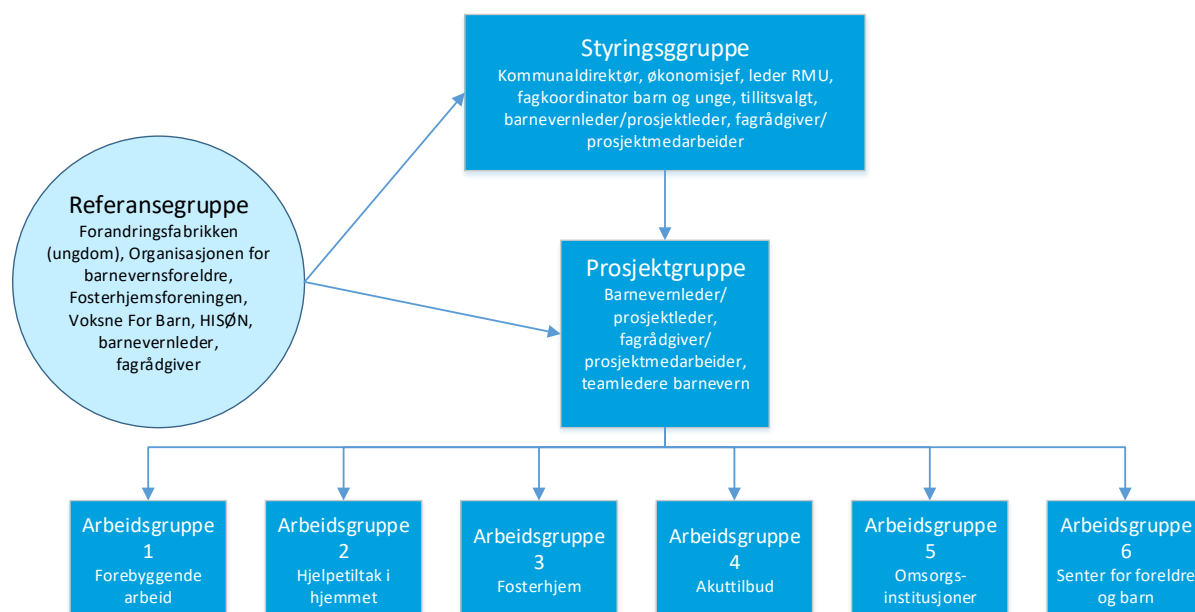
Styringsggruppe
Kommunaldirektør, økonomisjef, leder RMU, fagkoordinator barn og unge, tillitsvalgt, barnevernleder/prosjektleder, fagrådgiver/ prosjektmedarbeider

Referansegruppe
Forandringsfabrikken (ungdom), Organisasjonen for barnevernsforeldre, Fosterhjemsforeningen, Voksne For Barn, HISØN, barnevernleder, fagrådgiver

Prosjektgruppe
Barnevernleder/ prosjektleder, fagrådgiver/ prosjektmedarbeider, teamledere barnevern

Arbeidsgruppe 1
Forebyggende arbeid

Arbeidsgruppe 2
Hjelpetiltak i hjemmet

Arbeidsgruppe 3
Fosterhjem

Arbeidsgruppe 4
Akuttilbud

Arbeidsgruppe 5
Omsorgs-institusjoner

Arbeidsgruppe 6
Senter for foreldre og barn